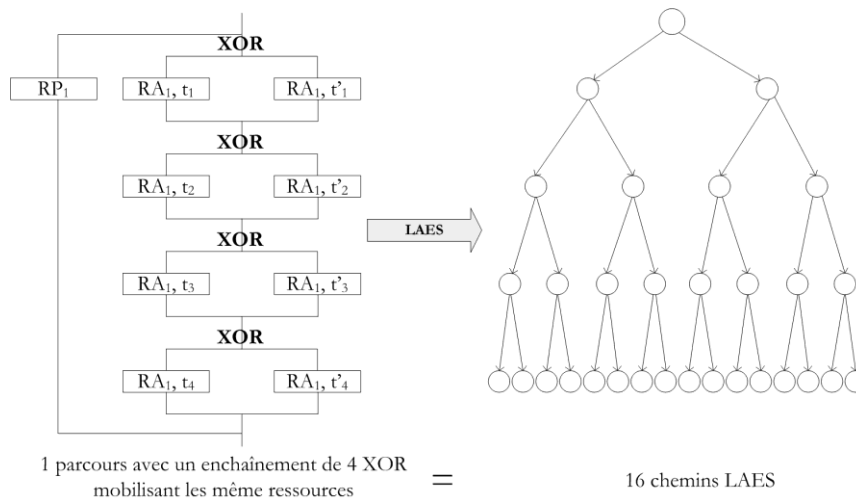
XOR

$RP_1$

$RA_1$, $t_1$

$RA_1$, $t'_1$

XOR

$RA_1$, $t_2$

$RA_1$, $t'_2$

XOR

$RA_1$, $t_3$

$RA_1$, $t'_3$

XOR

$RA_1$, $t_4$

$RA_1$, $t'_4$

LAES

1 parcours avec un enchaînement de 4 XOR mobilisant les même ressources

=

16 chemins LAES